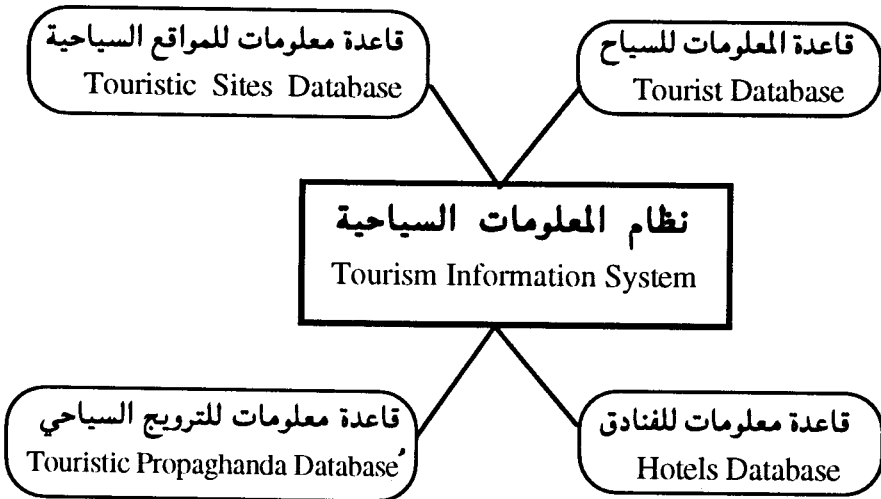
قاعدة معلومات للمواقع السياحية
Touristic Sites Database

قاعدة المعلومات للسياح
Tourist Database

نظام المعلومات السياحية
Tourism Information System

قاعدة معلومات للترويج السياحي
Touristic Propaghanda Database

قاعدة معلومات للفنادق
Hotels Database